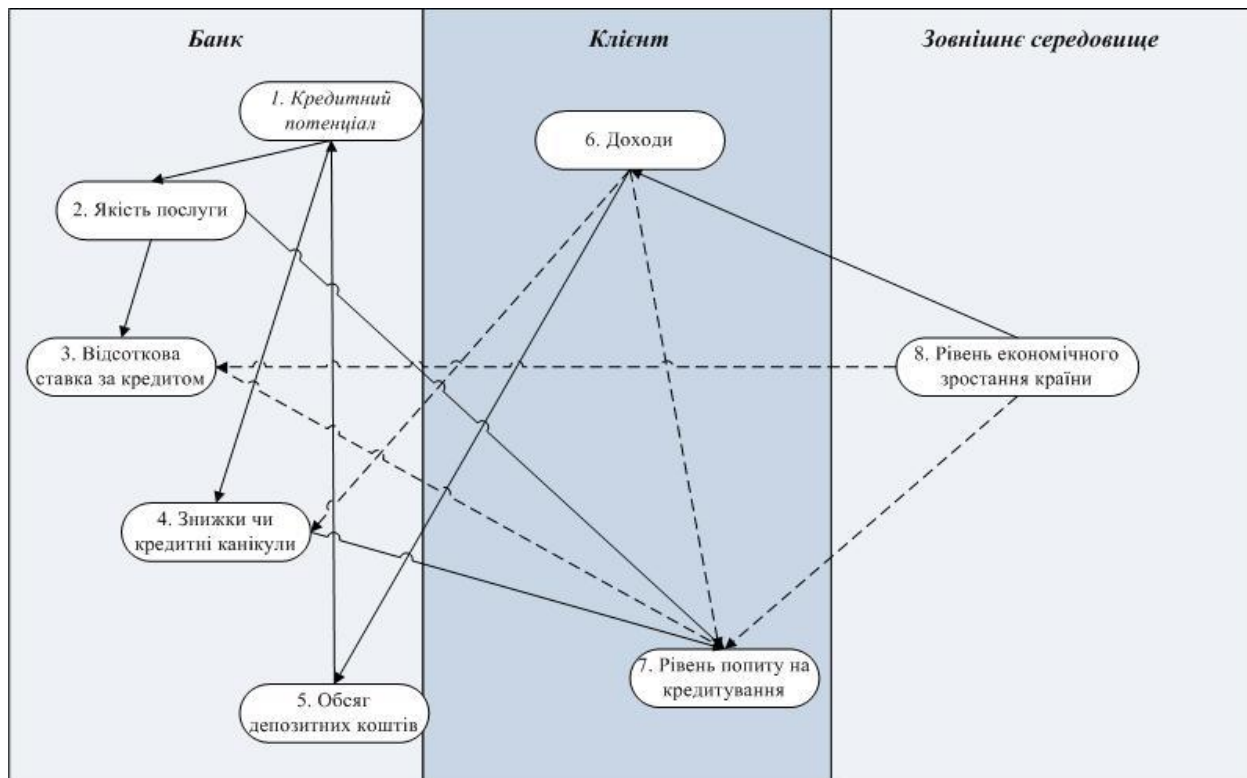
Банк

Клієнт

Зовнішнє середовище

1. Кредитний потенціал

6. Доходи

2. Якість послуги

3. Відсоткова ставка за кредитом

8. Рівень економічного зростання країни

4. Знижки чи кредитні канікули

7. Рівень попиту на кредитування

5. Обсяг депозитних коштів